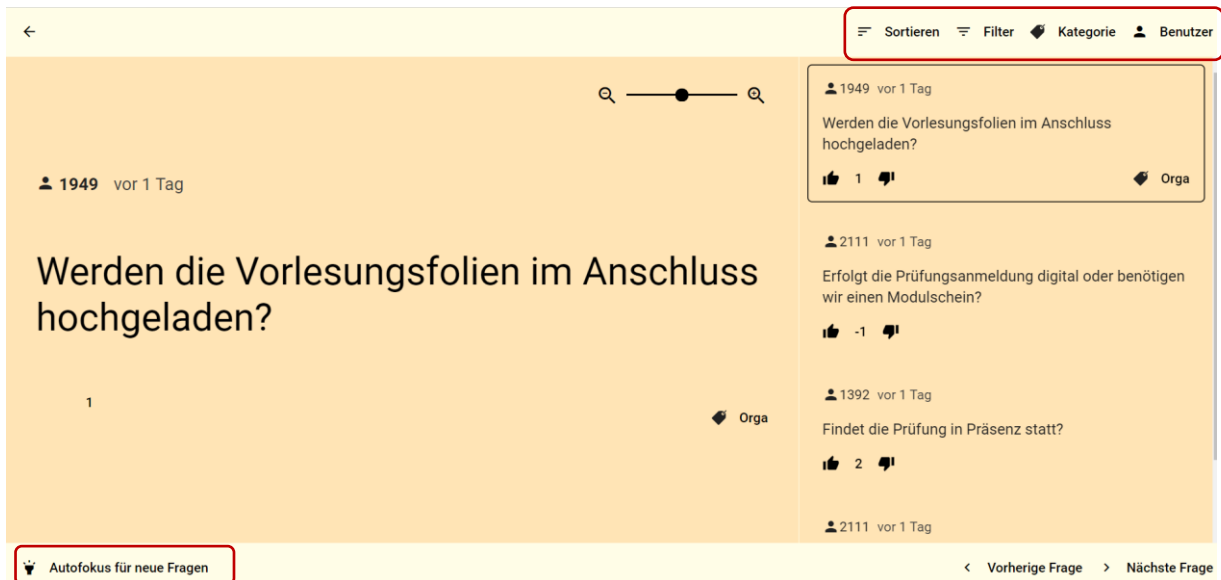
Sortieren Filter Kategorie Benutzer

1949 vor 1 Tag

Werden die Vorlesungsfolien im Anschluss hochgeladen?

1

Orga

1949 vor 1 Tag

Werden die Vorlesungsfolien im Anschluss hochgeladen?

1

Orga

2111 vor 1 Tag

Erfolgt die Prüfungsanmeldung digital oder benötigen wir einen Modulschein?

-1

1392 vor 1 Tag

Findet die Prüfung in Präsenz statt?

2

2111 vor 1 Tag

Autofokus für neue Fragen

Vorherige Frage Nächste Frage